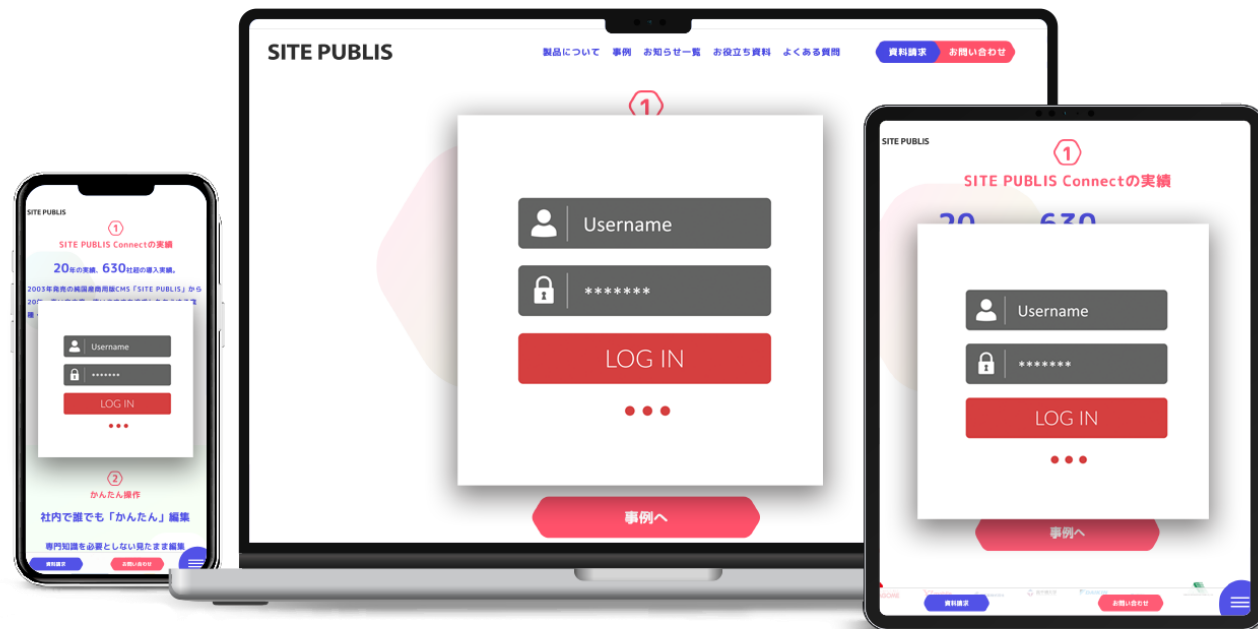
SITE PUBLIS

製品について 事例 お知らせ一覧 お役立ち資料 よくある質問 資料請求 お問い合わせ

1

Username

*******

LOG IN

事例へ

SITE PUBLIS

1

SITE PUBLIS Connectの実績

20 630

Username

*******

LOG IN

事例へ

資料請求 お問い合せ

SITE PUBLIS

1

SITE PUBLIS Connectの実績

20年の実績、630社超の導入実績。

2003年発売の純国産商用版CMS「SITE PUBLIS」から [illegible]

Username

*******

LOG IN

2

かんたん操作

社内で誰でも「かんたん」編集

専門知識を必要としない見たまま編集

資料請求 お問い合せ